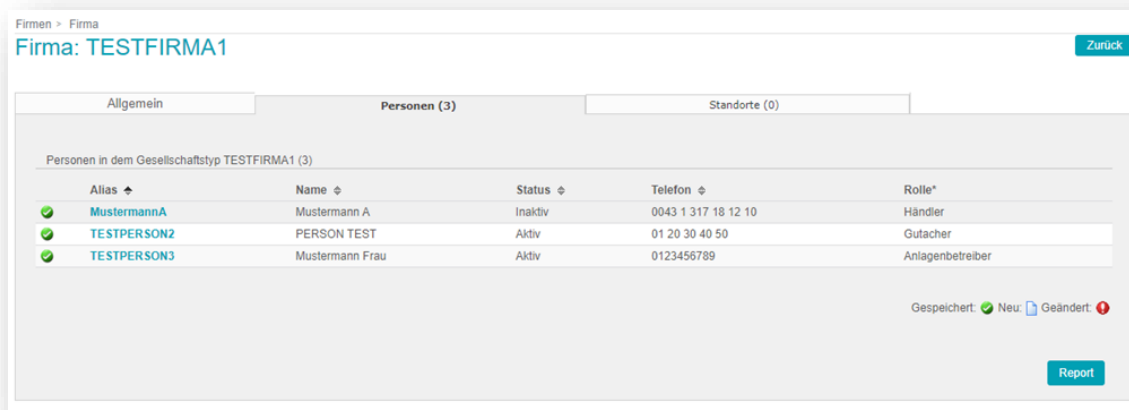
Firmen > Firma

Firma: TESTFIRMA1

Zurück

Allgemein | Personen (3) | Standorte (0)

Personen in dem Gesellschaftstyp TESTFIRMA1 (3)

| | Alias | Name | Status | Telefon | Rolle* |
|---|---|---|---|---|---|
| | MustermannA | Mustermann A | Inaktiv | 0043 1 317 18 12 10 | Händler |
| | TESTPERSON2 | PERSON TEST | Aktiv | 01 20 30 40 50 | Gutacher |
| | TESTPERSON3 | Mustermann Frau | Aktiv | 0123456789 | Anlagenbetreiber |

Gespeichert: Neu: Geändert:

Report